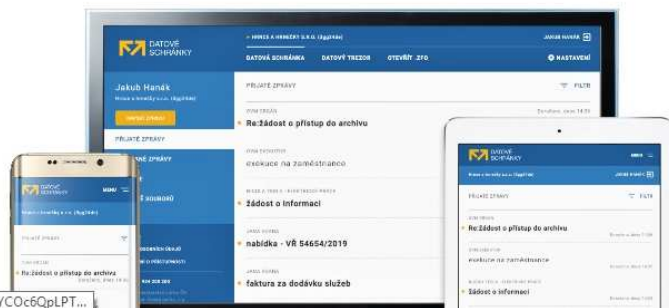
DATOVÉ SCHRÁNKY

HRNEK A HRNEČKY S.R.O. (Zgýněho)

JAKUB HANÁK

DATOVÁ SCHRÁNKA

DATOVÝ TREZOR

OTEVŘÍT .ZFO

NASTAVENÍ

Jakub Hanák

Hrnek a hrnečky s.r.o. (Zgýněho)

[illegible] ZPRÁVU

PŘIJATÉ ZPRÁVY

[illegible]NÉ ZPRÁVY

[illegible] SOUBORŮ

PŘIJATÉ ZPRÁVY

FILTR

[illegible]

Re:žádost o přístup do archivu

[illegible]

exekuce na zaměstnance

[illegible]

žádost o informaci

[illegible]

nabídka - VŘ 54654/2019

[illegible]

faktura za dodávku služeb

DATOVÉ SCHRÁNKY

MENU

PŘIJATÉ ZPRÁVY

Re:žádost o přístup do archivu

DATOVÉ SCHRÁNKY

PŘIJATÉ ZPRÁVY

FILTR

Re:žádost o přístup do archivu

exekuce na zaměstnance

žádost o informaci

YCOc6QpLPT...